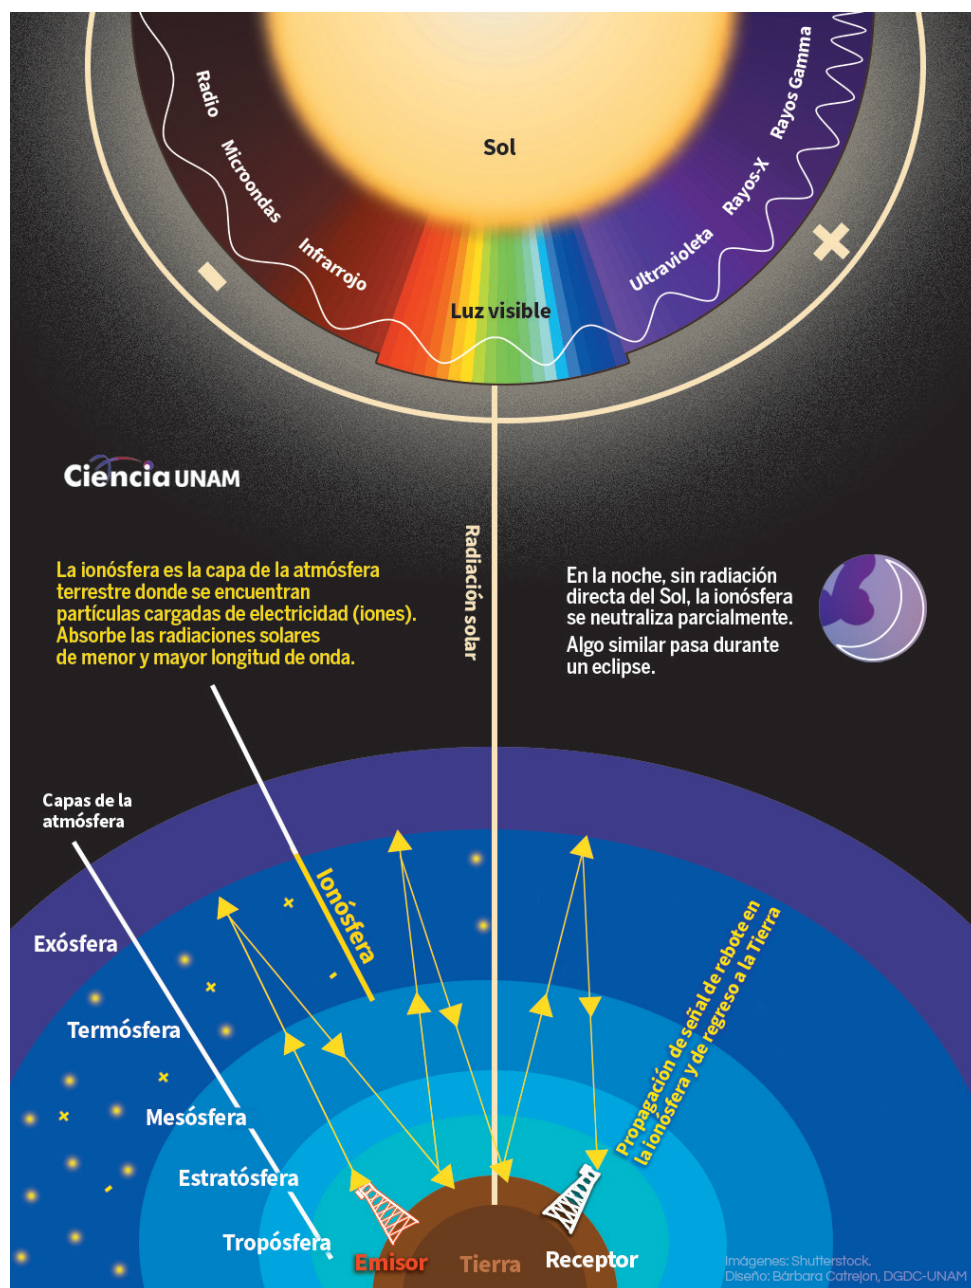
Sol

Radio

Microondas

Infrarrojo

Luz visible

Ultravioleta

Rayos-X

Rayos Gamma

Ciencia UNAM

Radiación solar

La ionósfera es la capa de la atmósfera terrestre donde se encuentran partículas cargadas de electricidad (iones). Absorbe las radiaciones solares de menor y mayor longitud de onda.

En la noche, sin radiación directa del Sol, la ionósfera se neutraliza parcialmente.

Algo similar pasa durante un eclipse.

Capas de la atmósfera

Exósfera

Termósfera

Mesósfera

Estratósfera

Tropósfera

Ionósfera

Propagación de señal de rebote en la ionósfera y de regreso a la Tierra

Emisor

Tierra

Receptor

Imágenes: Shutterstock.
Diseño: Bárbara Catrejon, DGDC-UNAM